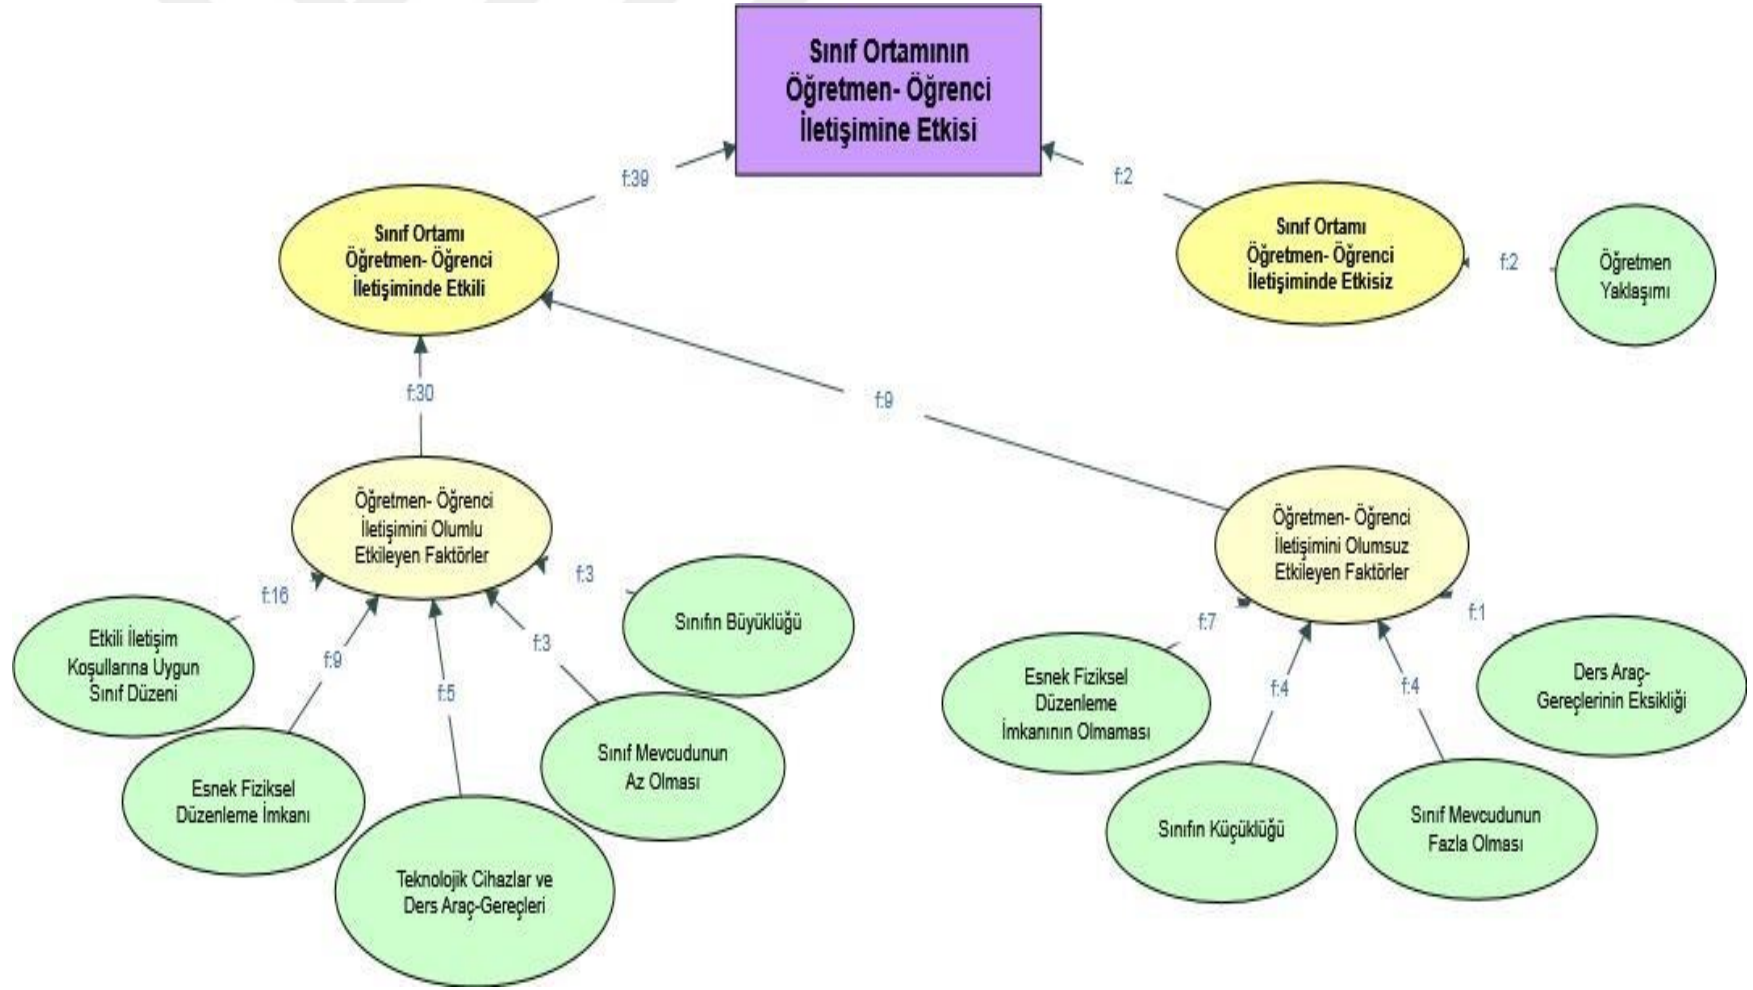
Sınıf Ortamının Öğretmen- Öğrenci İletişimine Etkisi

f:39

f:2

Sınıf Ortamı Öğretmen- Öğrenci İletişiminde Etkili

Sınıf Ortamı Öğretmen- Öğrenci İletişiminde Etkisiz

f:2

Öğretmen Yaklaşımı

f:30

f:9

Öğretmen- Öğrenci İletişimini Olumlu Etkileyen Faktörler

Öğretmen- Öğrenci İletişimini Olumsuz Etkileyen Faktörler

f:16

f:3

Sınıfın Büyüklüğü

f:9

f:3

Etkili İletişim Koşullarına Uygun Sınıf Düzeni

f:5

Esnek Fiziksel Düzenleme İmkanı

Sınıf Mevcudunun Az Olması

Teknolojik Cihazlar ve Ders Araç-Gereçleri

f:7

f:1

Esnek Fiziksel Düzenleme İmkanının Olmaması

f:4

f:4

Ders Araç-Gereçlerinin Eksikliği

Sınıfın Küçüklüğü

Sınıf Mevcudunun Fazla Olması